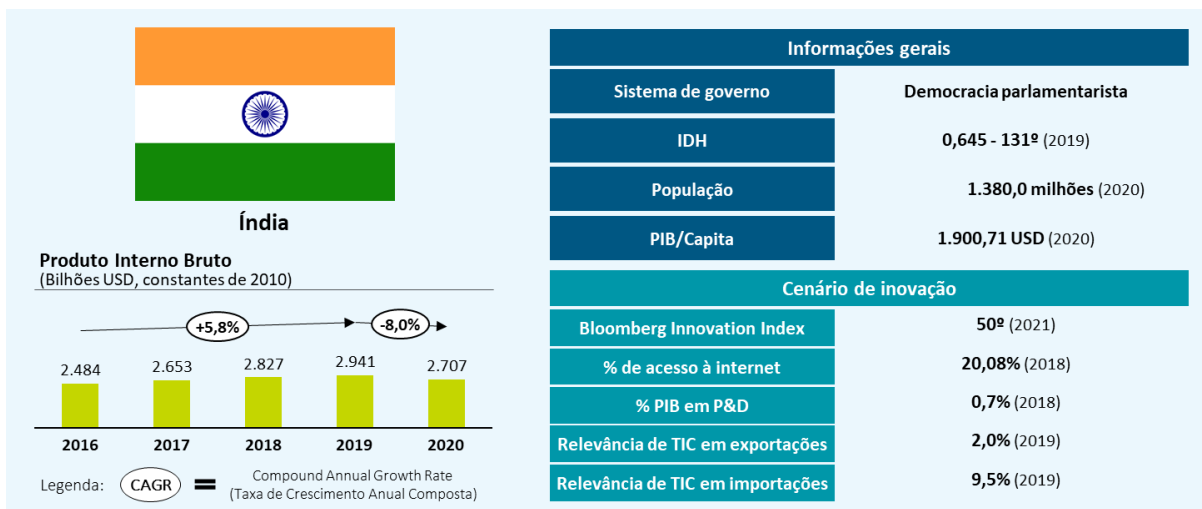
Índia

Produto Interno Bruto
(Bilhões USD, constantes de 2010)

+5,8%
-8,0%

| 2016 | 2017 | 2018 | 2019 | 2020 |
|---|---|---|---|---|
| 2.484 | 2.653 | 2.827 | 2.941 | 2.707 |

Legenda: CAGR = Compound Annual Growth Rate (Taxa de Crescimento Anual Composta)

| Informações gerais | |
|---|---|
| Sistema de governo | Democracia parlamentarista |
| IDH | 0,645 - 131º (2019) |
| População | 1.380,0 milhões (2020) |
| PIB/Capita | 1.900,71 USD (2020) |

| Cenário de inovação | |
|---|---|
| Bloomberg Innovation Index | 50º (2021) |
| % de acesso à internet | 20,08% (2018) |
| % PIB em P&D | 0,7% (2018) |
| Relevância de TIC em exportações | 2,0% (2019) |
| Relevância de TIC em importações | 9,5% (2019) |